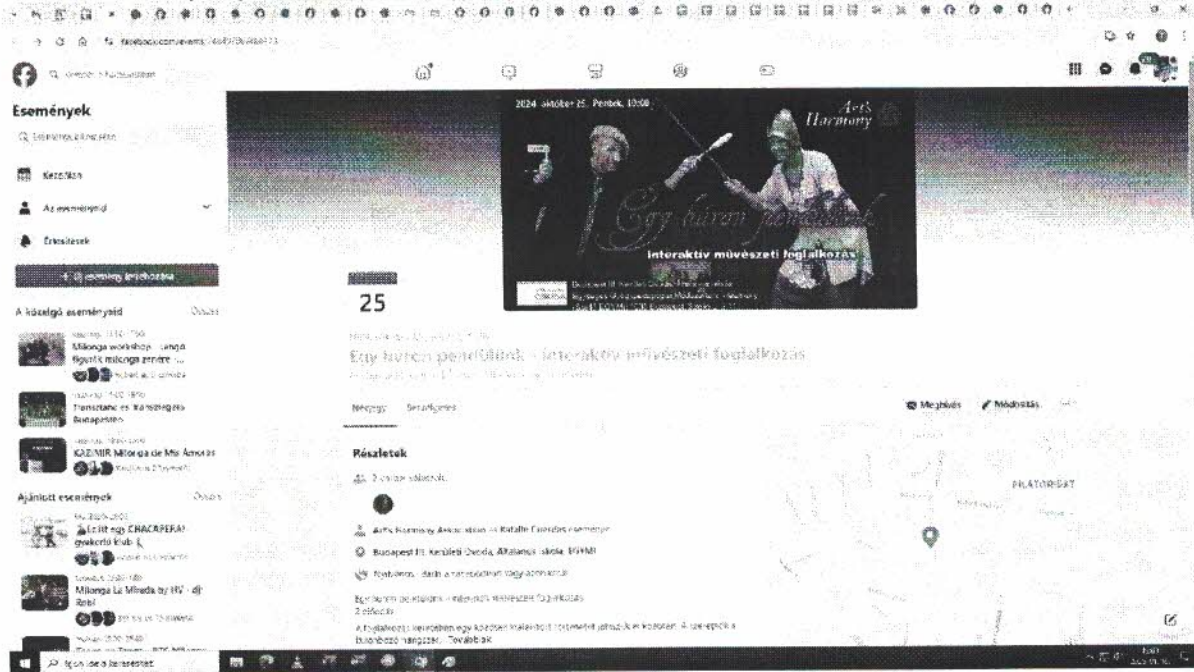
Események

Keresés az Eseményekben

Kezdőlap

Az eseményeid

Értesítések

+ Új esemény létrehozása

A közelgő eseményeid Összes

Milonga workshop - tangó figurák milonga zenére ...

Társastánc és Tánctanítás Budapesten

KAZIMIR Milonga de Mis Amores

Ajánlott események Összes

Lesz itt egy CHACAPERA! gyakorló klub

Milonga La Mirada by HV - dj Robi

2024. október 25. Péntek, 10:00

Arts Harmony

Egy húron pendülünk

Interaktív művészeti foglalkozás

25

Egy húron pendülünk - interaktív művészeti foglalkozás

Névjegy Beszélgetés

Meghívás Módosítás

Részletek

Arts Harmony Association és Katalin Csizsdás eseménye

Budapest XV. Kerületi Óvoda, Általános Iskola, EGYMI

Nyilvános · Bárki a Facebookon vagy azon kívül

Egy húron pendülünk - interaktív művészeti foglalkozás

2 előadás

A foglalkozás keretében egy közösen kitalált történetet játszunk el közösen. A szereplők a ... Továbbiak

PALOTA-ÚJFALU

Ide írja be a keresést